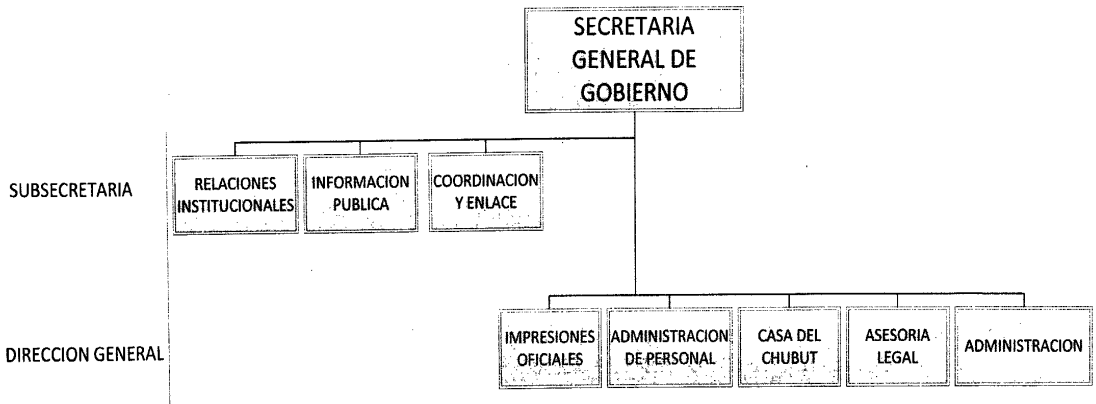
SECRETARIA GENERAL DE GOBIERNO

SUBSECRETARIA

RELACIONES INSTITUCIONALES

INFORMACION PUBLICA

COORDINACION Y ENLACE

DIRECCION GENERAL

IMPRESIONES OFICIALES

ADMINISTRACION DE PERSONAL

CASA DEL CHUBUT

ASESORIA LEGAL

ADMINISTRACION